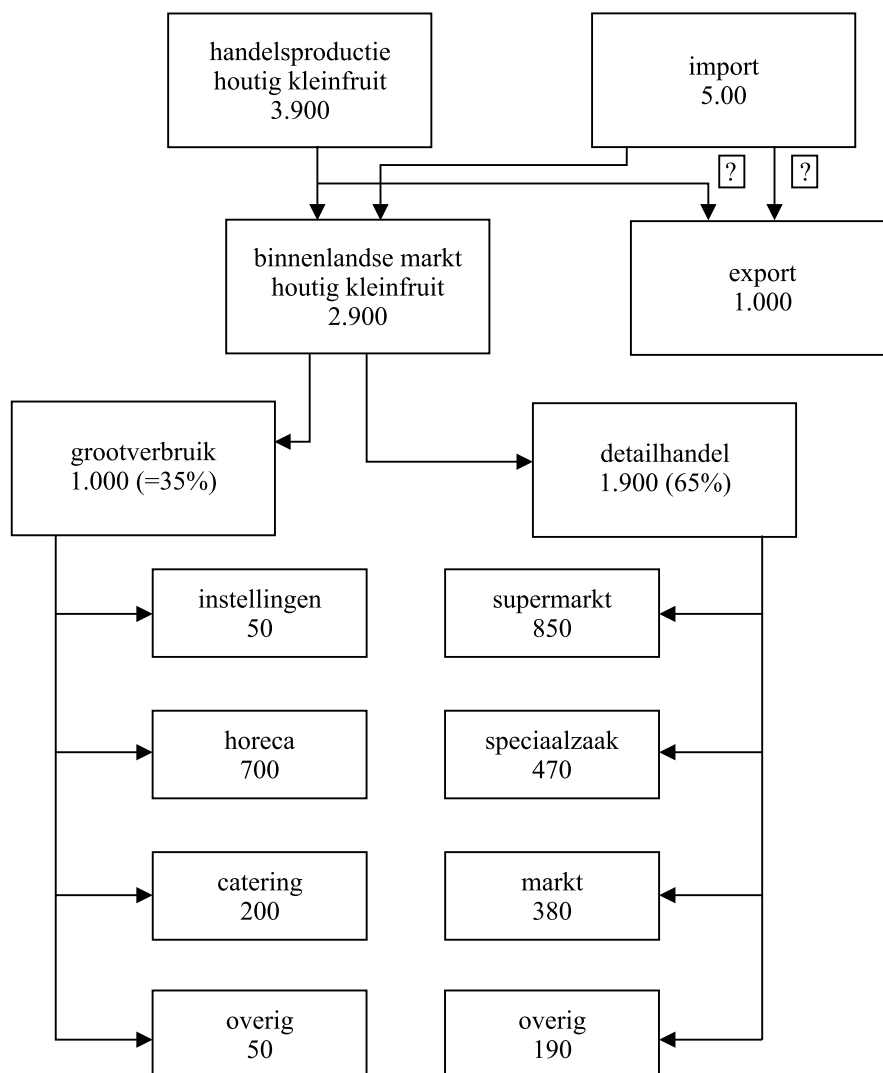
handelsproductie
houtig kleinfruit
3.900

import
5.00

?

?

binnenlandse markt
houtig kleinfruit
2.900

export
1.000

grootverbruik
1.000 (=35%)

detailhandel
1.900 (65%)

instellingen
50

supermarkt
850

horeca
700

speciaalzaak
470

catering
200

markt
380

overig
50

overig
190